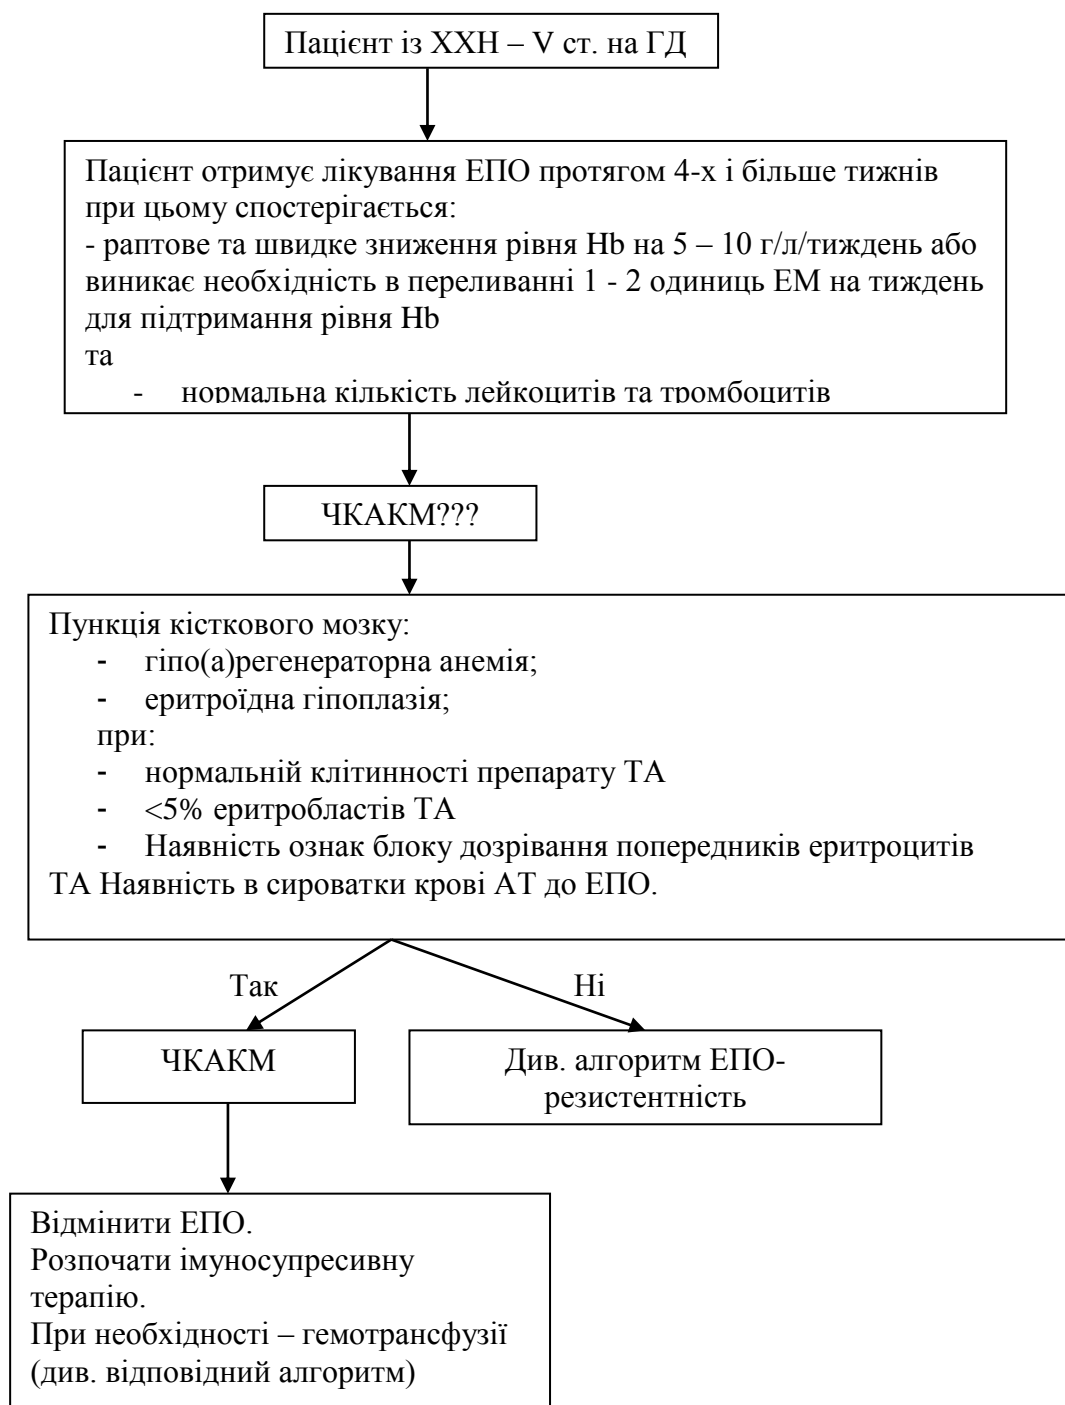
Пацієнт із ХХН – V ст. на ГД

Пацієнт отримує лікування ЕПО протягом 4-х і більше тижнів при цьому спостерігається:
- раптове та швидке зниження рівня Hb на 5 – 10 г/л/тиждень або виникає необхідність в переливанні 1 - 2 одиниць ЕМ на тиждень для підтримання рівня Hb
та
- нормальна кількість лейкоцитів та тромбоцитів

ЧКАКМ???

Пункція кісткового мозку:
- гіпо(а)регенераторна анемія;
- еритроїдна гіпоплазія;
при:
- нормальній клітинності препарату ТА
- <5% еритробластів ТА
- Наявність ознак блоку дозрівання попередників еритроцитів
ТА Наявність в сироватки крові АТ до ЕПО.

Так

Ні

ЧКАКМ

Див. алгоритм ЕПО-резистентність

Відмінити ЕПО.
Розпочати імуносупресивну терапію.
При необхідності – гемотрансфузії (див. відповідний алгоритм)